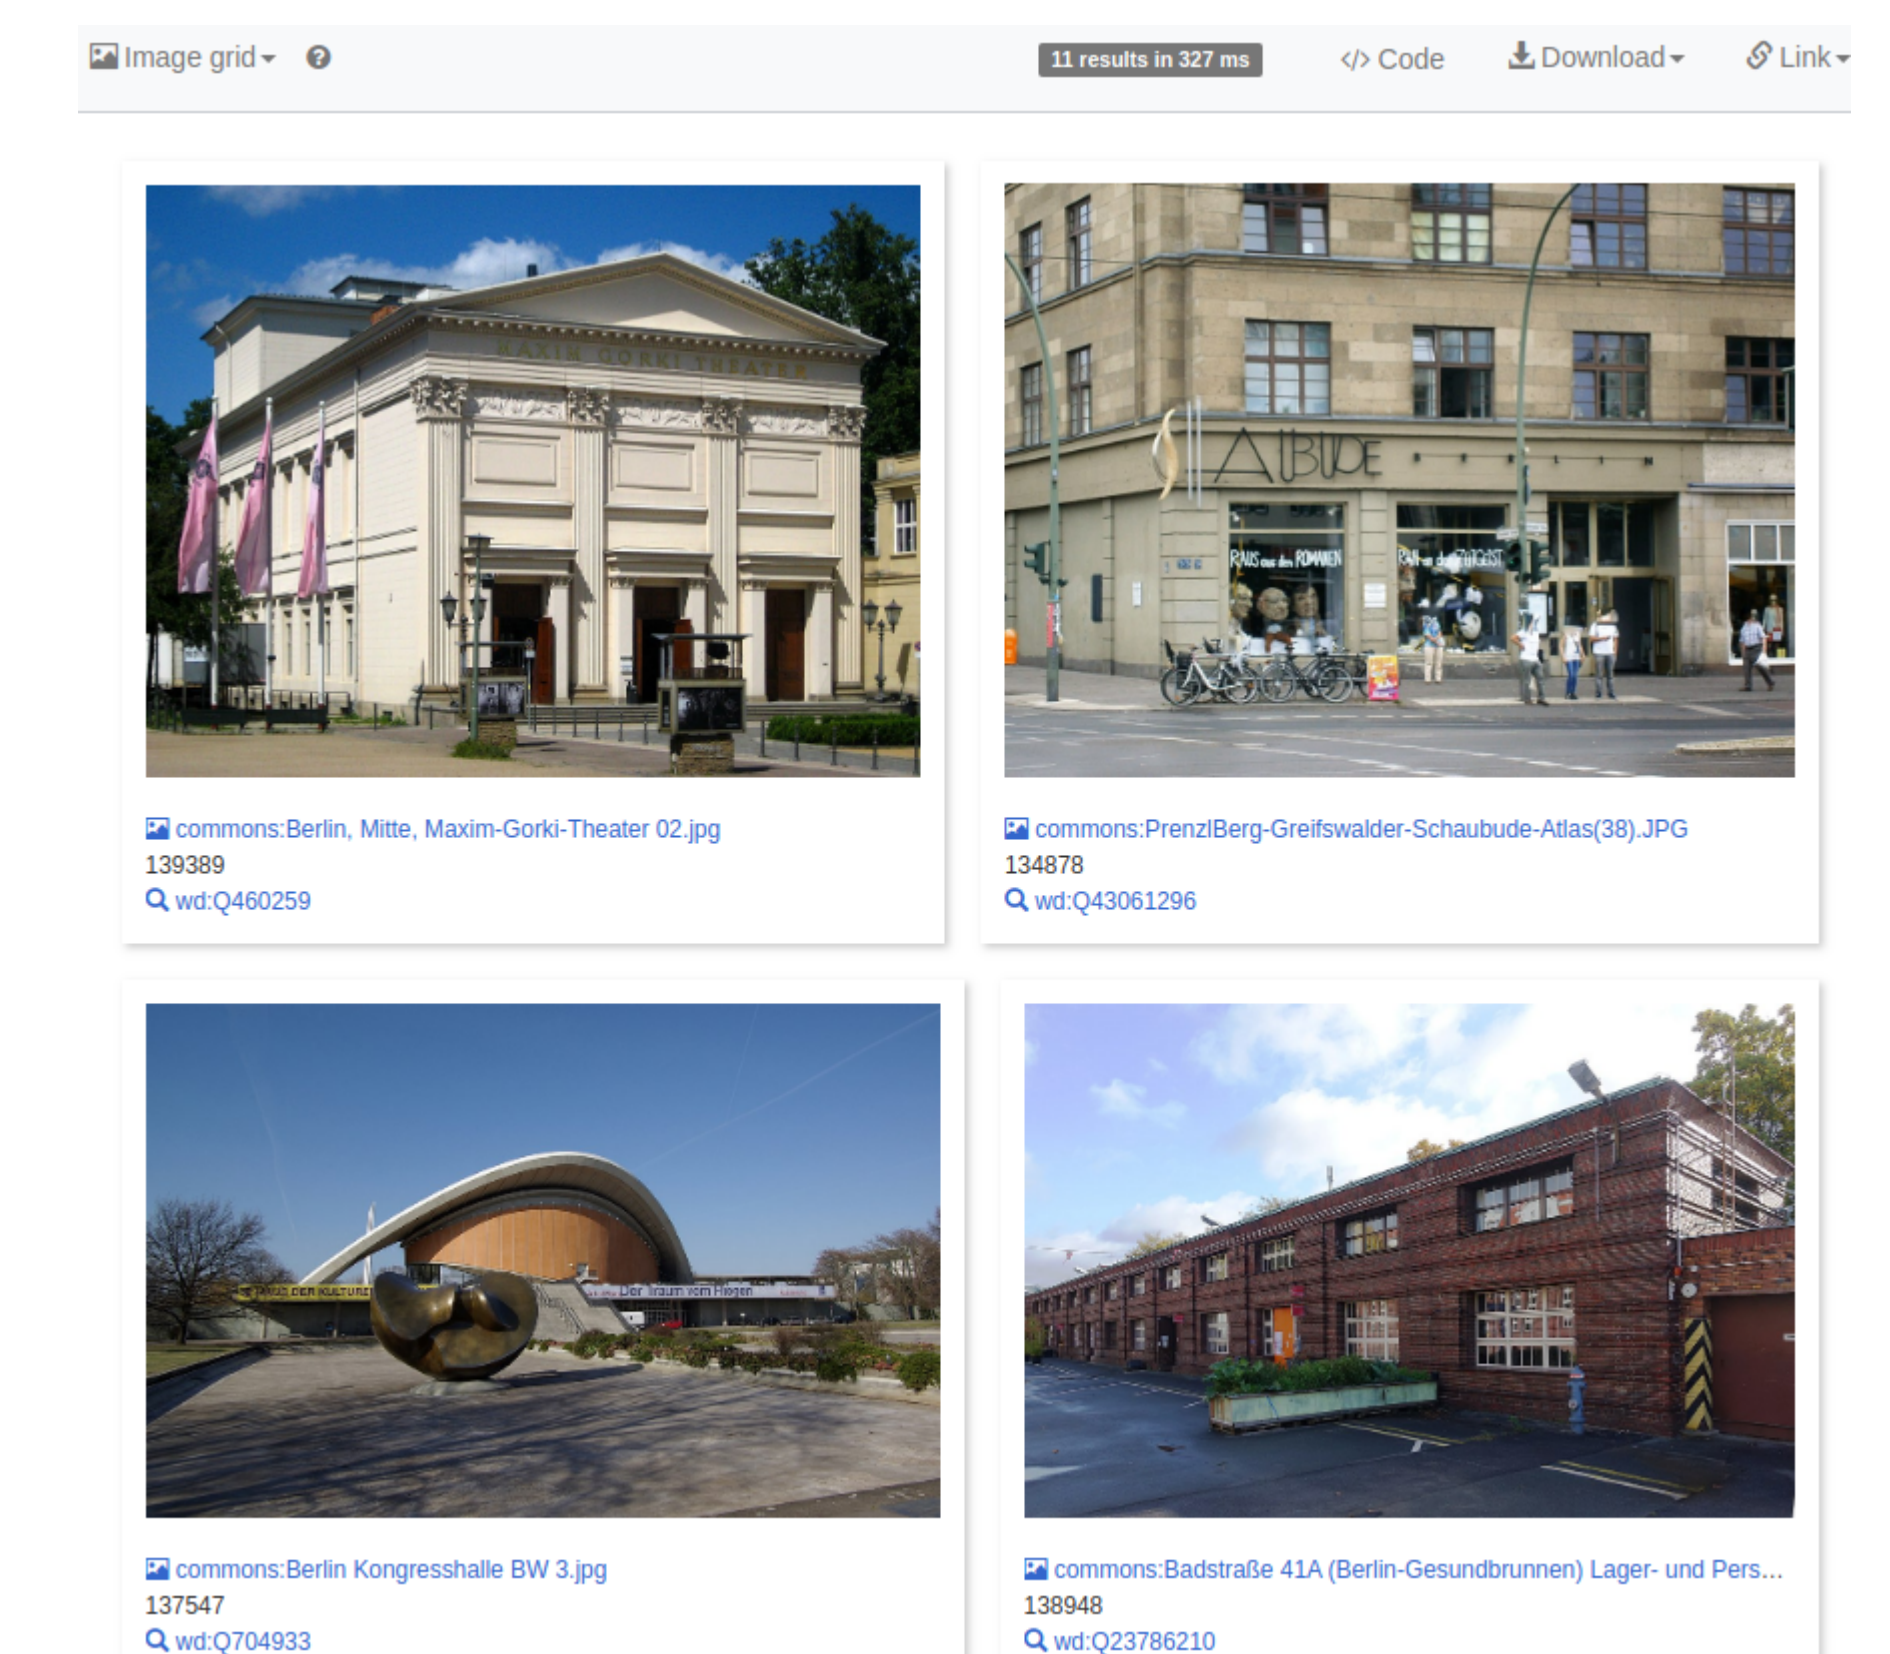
Image grid ▾ ?

11 results in 327 ms

</> Code

Download ▾

Link ▾

MAXIM GORKI THEATER

commons:Berlin, Mitte, Maxim-Gorki-Theater 02.jpg
139389
wd:Q460259

ATLAS BUDE

commons:PrenzlBerg-Greifswalder-Schaubude-Atlas(38).JPG
134878
wd:Q43061296

HAUS DER KULTUREN

Der Traum vom Fliegen

commons:Berlin Kongresshalle BW 3.jpg
137547
wd:Q704933

commons:Badstraße 41A (Berlin-Gesundbrunnen) Lager- und Pers...
138948
wd:Q23786210